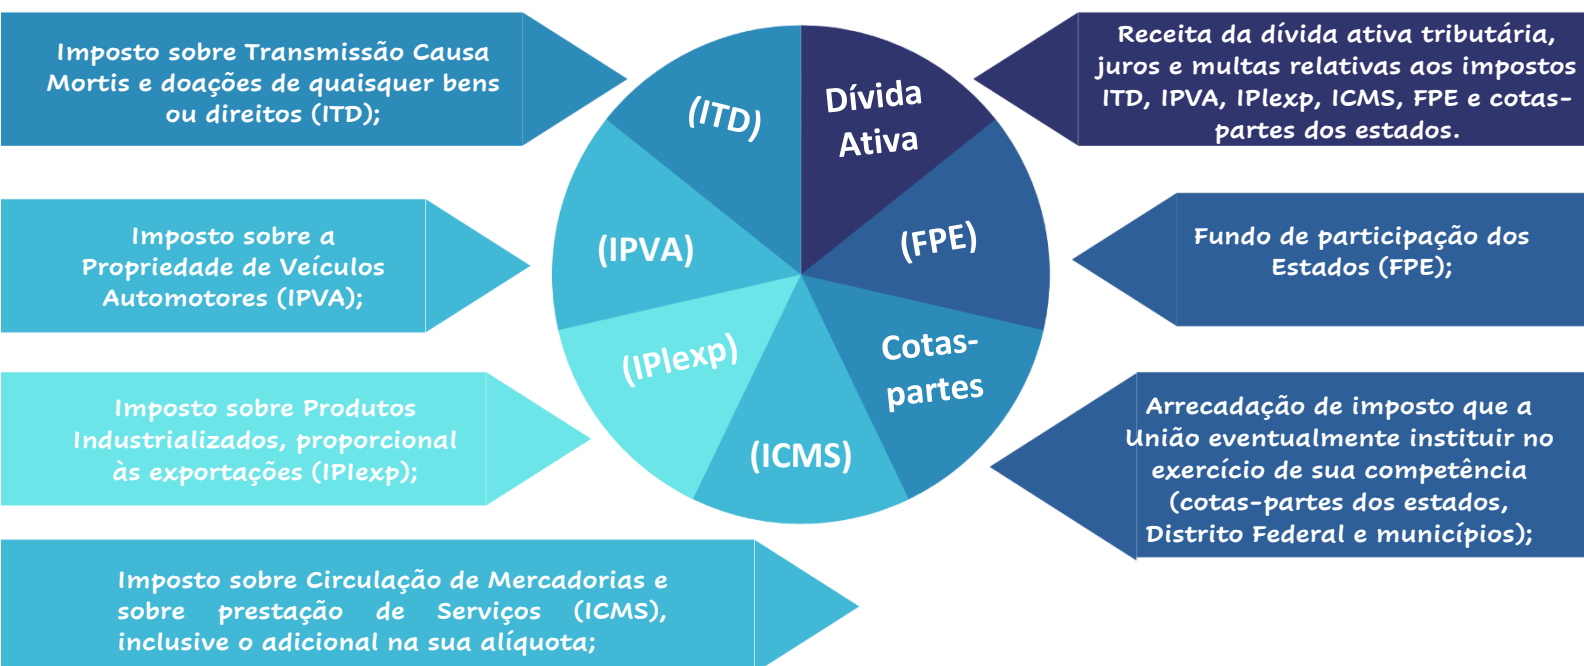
Imposto sobre Transmissão Causa Mortis e doações de quaisquer bens ou direitos (ITD);

Imposto sobre a Propriedade de Veículos Automotores (IPVA);

Imposto sobre Produtos Industrializados, proporcional às exportações (IPIexp);

Imposto sobre Circulação de Mercadorias e sobre prestação de Serviços (ICMS), inclusive o adicional na sua alíquota;

(ITD)

Dívida Ativa

(IPVA)

(FPE)

(IPIexp)

Cotas-partes

(ICMS)

Receita da dívida ativa tributária, juros e multas relativas aos impostos ITD, IPVA, IPIexp, ICMS, FPE e cotas-partes dos estados.

Fundo de participação dos Estados (FPE);

Arrecadação de imposto que a União eventualmente instituir no exercício de sua competência (cotas-partes dos estados, Distrito Federal e municípios);